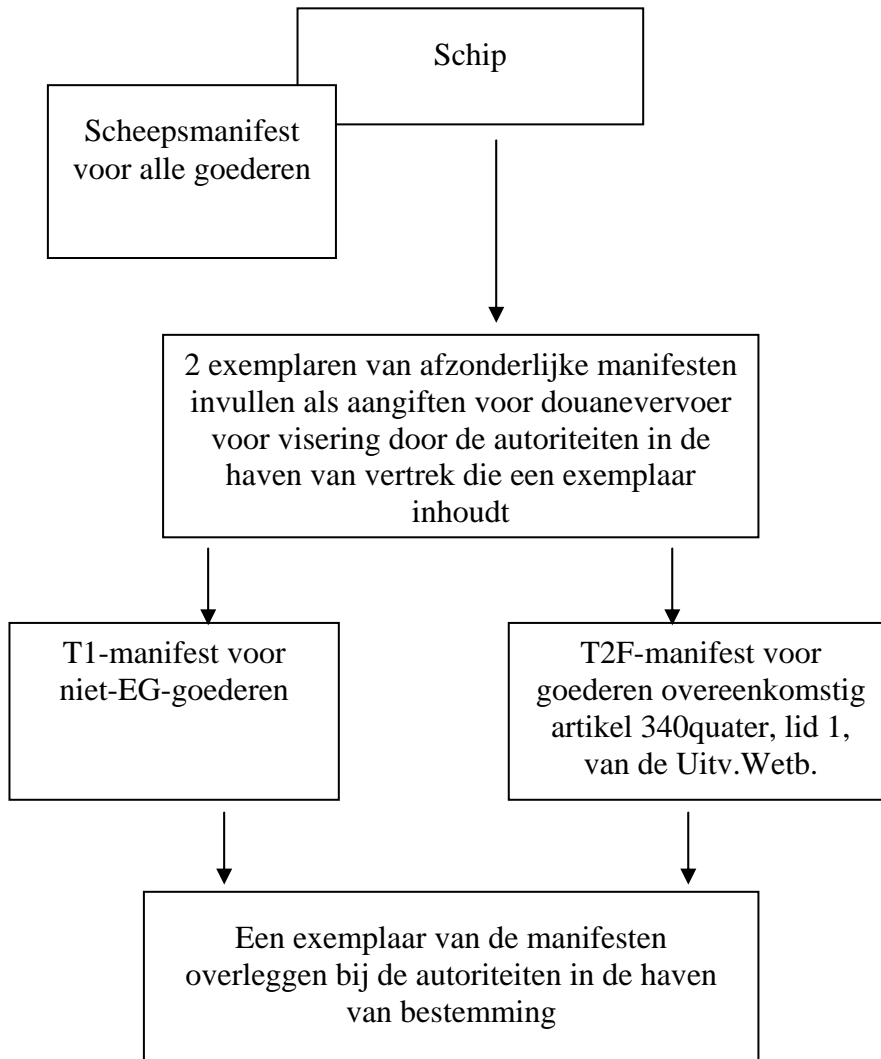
Schip

Scheepsmanifest voor alle goederen

2 exemplaren van afzonderlijke manifesten invullen als aangiften voor douanevervoer voor visering door de autoriteiten in de haven van vertrek die een exemplaar inhoudt

T1-manifest voor niet-EG-goederen

T2F-manifest voor goederen overeenkomstig artikel 340quater, lid 1, van de Uitv.Wetb.

Een exemplaar van de manifesten overleggen bij de autoriteiten in de haven van bestemming